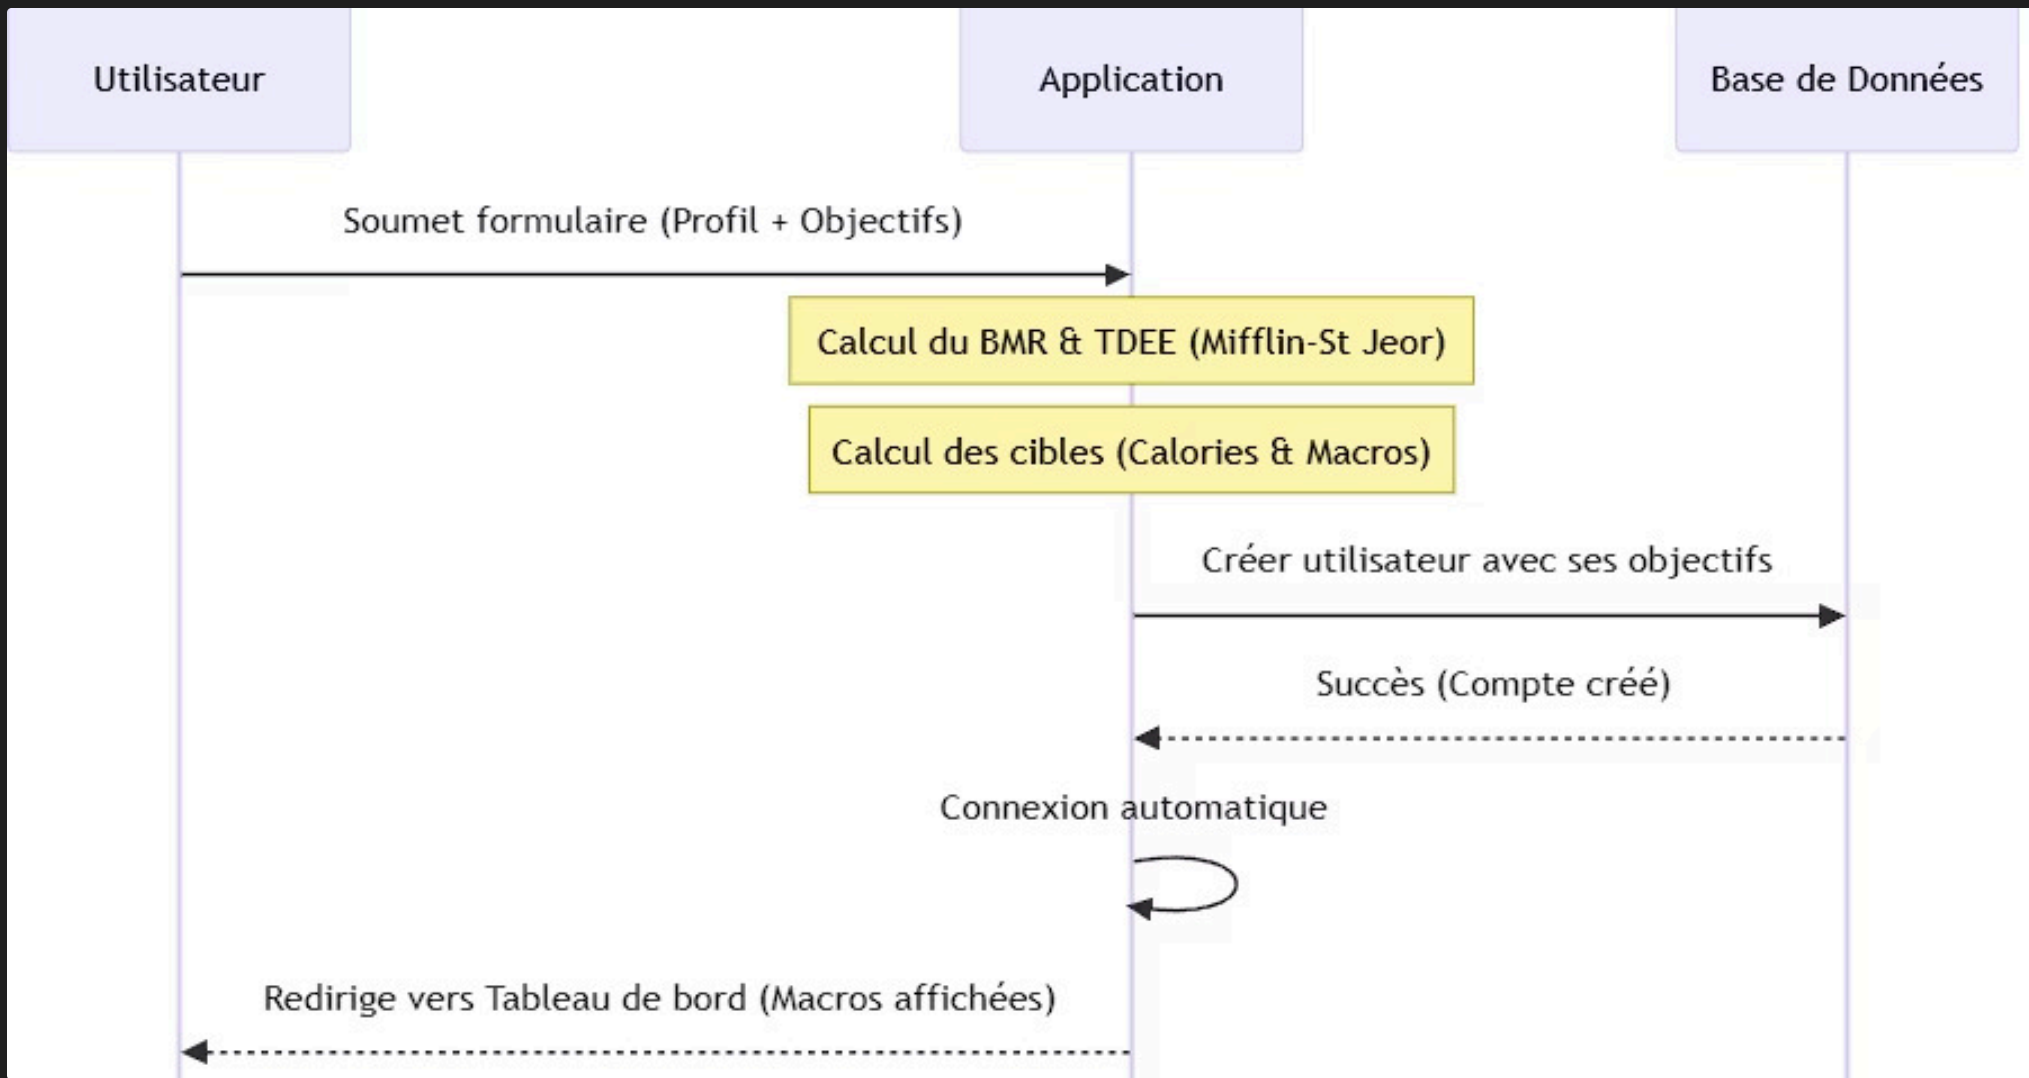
Utilisateur

Application

Base de Données

Soumet formulaire (Profil + Objectifs)

Calcul du BMR & TDEE (Mifflin-St Jeor)

Calcul des cibles (Calories & Macros)

Créer utilisateur avec ses objectifs

Succès (Compte créé)

Connexion automatique

Redirige vers Tableau de bord (Macros affichées)